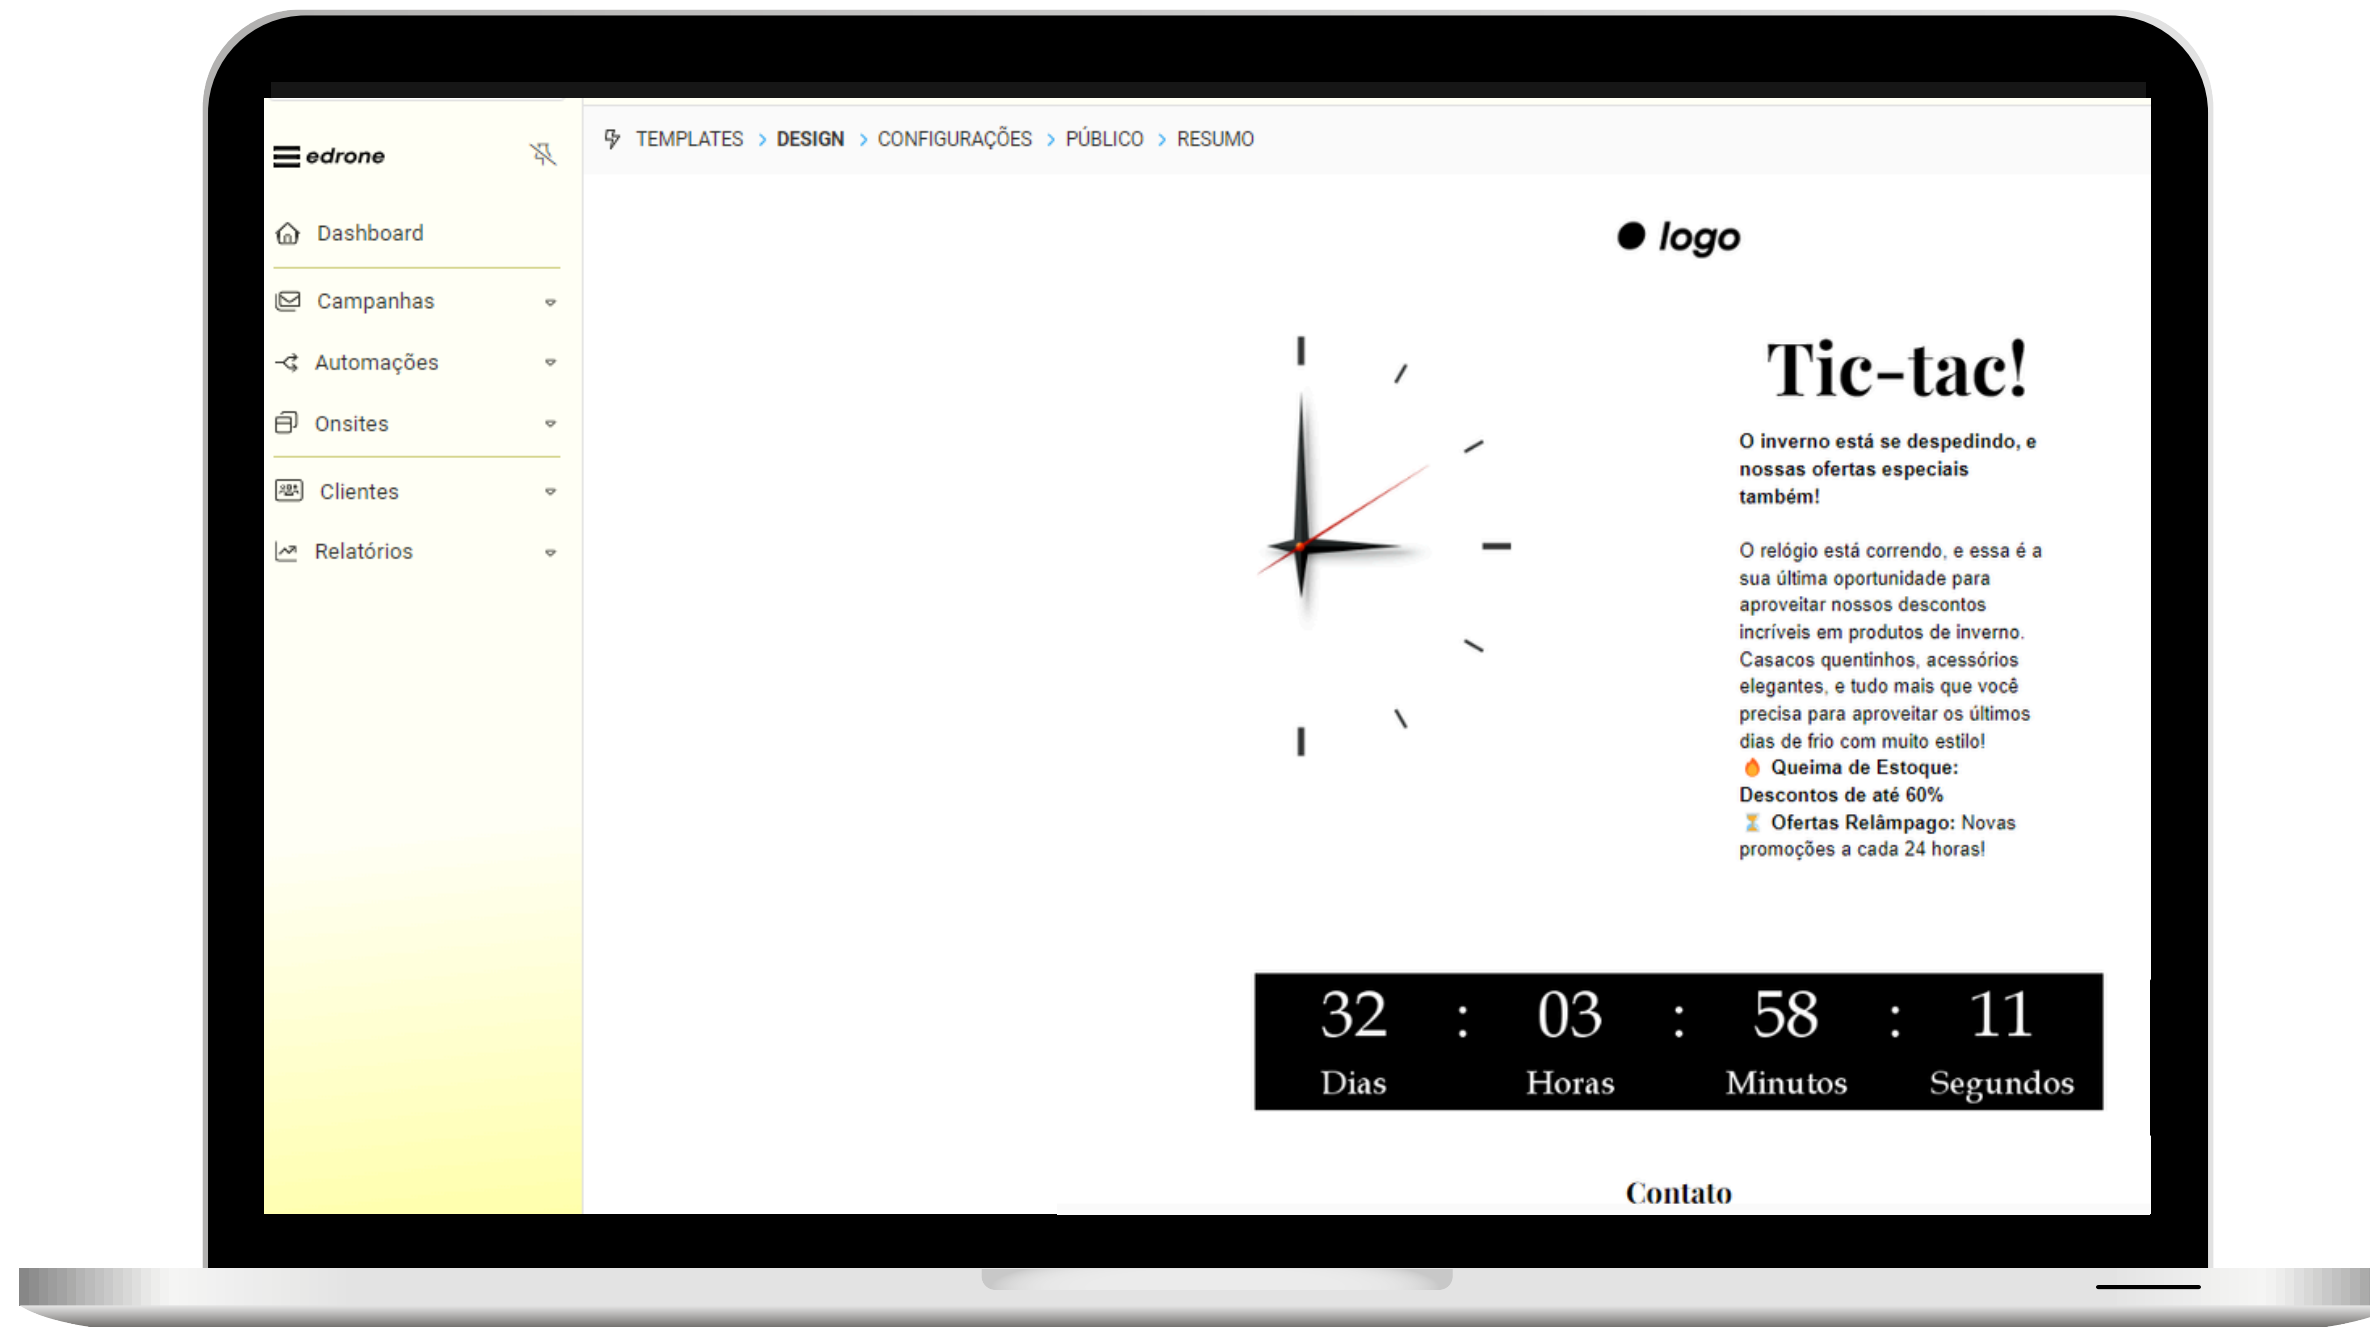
edrone

Dashboard

Campanhas

Automações

Onsites

Clientes

Relatórios

TEMPLATES > DESIGN > CONFIGURAÇÕES > PÚBLICO > RESUMO

logo

Tic-tac!

O inverno está se despedindo, e nossas ofertas especiais também!

O relógio está correndo, e essa é a sua última oportunidade para aproveitar nossos descontos incríveis em produtos de inverno. Casacos quentinhos, acessórios elegantes, e tudo mais que você precisa para aproveitar os últimos dias de frio com muito estilo!
🔥 Queima de Estoque: Descontos de até 60%
⏳ Ofertas Relâmpago: Novas promoções a cada 24 horas!

| 32 | : | 03 | : | 58 | : | 11 |
|---|---|---|---|---|---|---|
| Dias | | Horas | | Minutos | | Segundos |

Contato